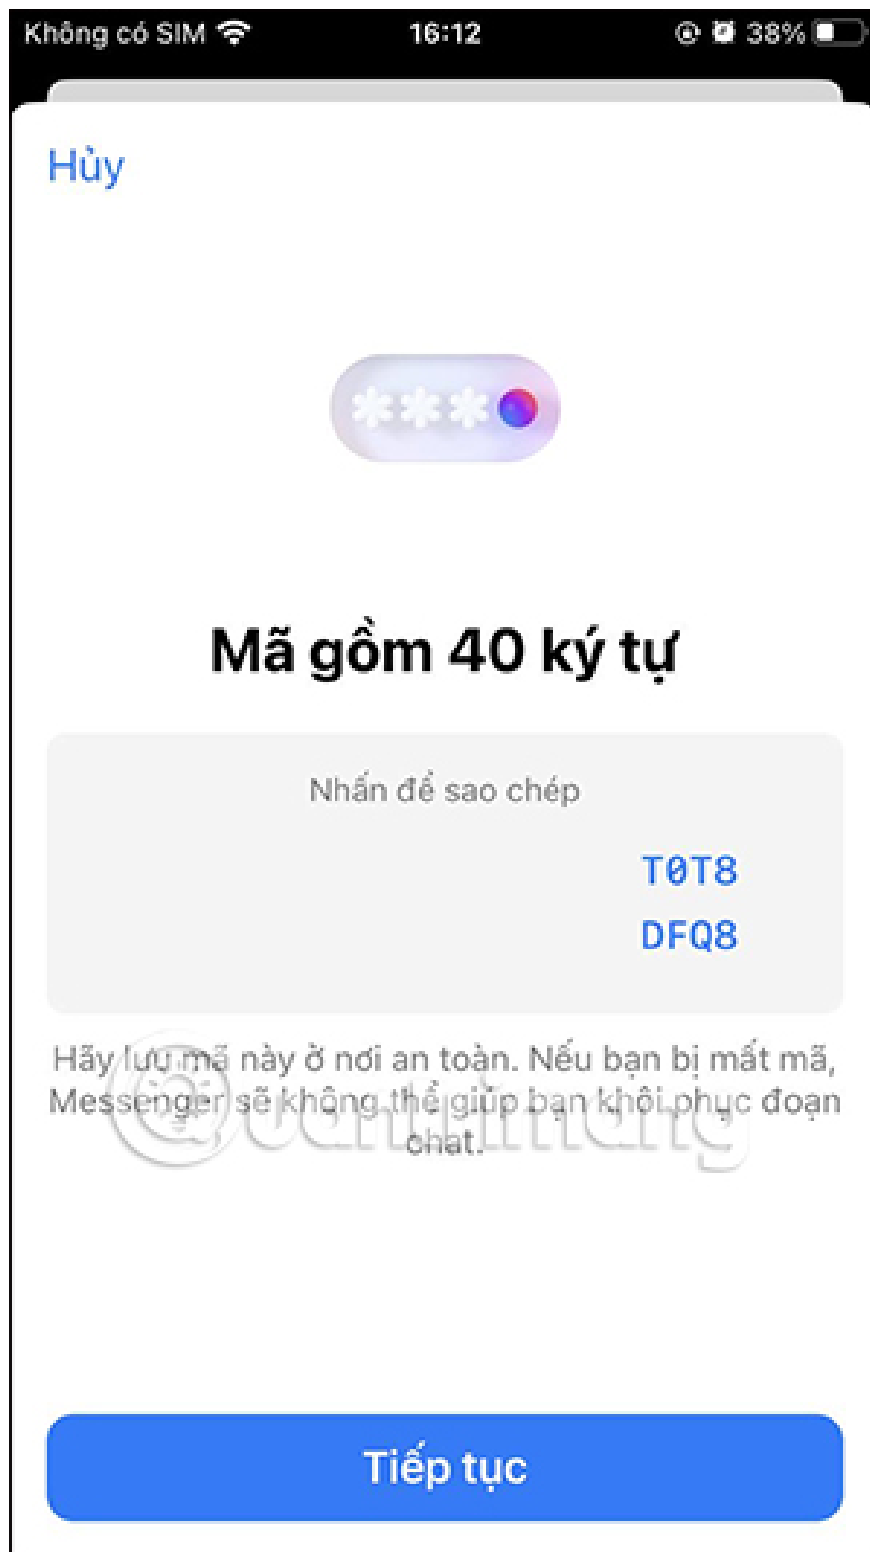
Không có SIM 16:12 38%

Hủy

***

Mã gồm 40 ký tự

Nhấn để sao chép

T0T8
DFQ8

Hãy lưu mã này ở nơi an toàn. Nếu bạn bị mất mã, Messenger sẽ không thể giúp bạn khôi phục đoạn chat.

@uantrimang

Tiếp tục